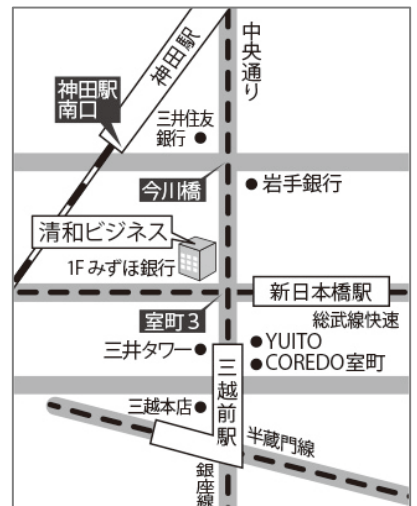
中央通り

神田駅

神田駅南口

三井住友銀行 ●

今川橋

● 岩手銀行

清和ビジネス

1F みずほ銀行

新日本橋駅

総武線快速

室町3

三井タワー ●

● YUITO

● COREDO室町

三越前駅

三越本店 ●

半蔵門線

銀座線